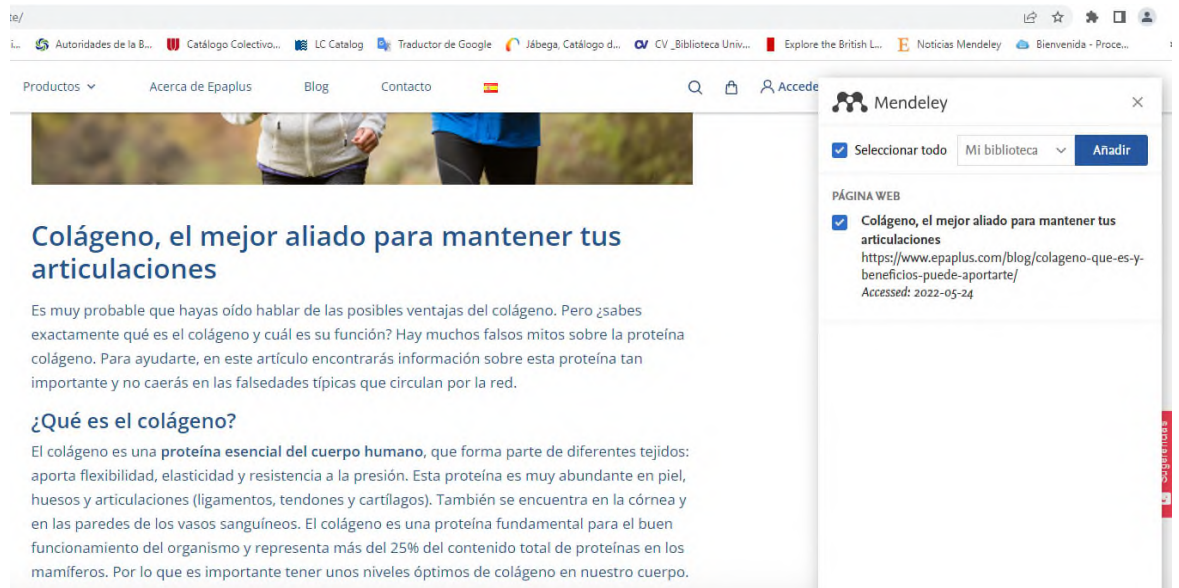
te/

i... Autoridades de la B... Catálogo Colectivo... LC Catalog Traductor de Google Jábega, Catálogo d... CV _Biblioteca Univ... Explore the British L... Noticias Mendeley Bienvenida - Proce...

Productos Acerca de Epaplus Blog Contacto Acceder

Mendeley

Seleccionar todo Mi biblioteca Añadir

PÁGINA WEB

Colágeno, el mejor aliado para mantener tus articulaciones
https://www.epaplus.com/blog/colageno-que-es-y-beneficios-puede-aportarte/
Accessed: 2022-05-24

Colágeno, el mejor aliado para mantener tus articulaciones

Es muy probable que hayas oído hablar de las posibles ventajas del colágeno. Pero ¿sabes exactamente qué es el colágeno y cuál es su función? Hay muchos falsos mitos sobre la proteína colágeno. Para ayudarte, en este artículo encontrarás información sobre esta proteína tan importante y no caerás en las falsedades típicas que circulan por la red.

¿Qué es el colágeno?

El colágeno es una proteína esencial del cuerpo humano, que forma parte de diferentes tejidos: aporta flexibilidad, elasticidad y resistencia a la presión. Esta proteína es muy abundante en piel, huesos y articulaciones (ligamentos, tendones y cartílagos). También se encuentra en la córnea y en las paredes de los vasos sanguíneos. El colágeno es una proteína fundamental para el buen funcionamiento del organismo y representa más del 25% del contenido total de proteínas en los mamíferos. Por lo que es importante tener unos niveles óptimos de colágeno en nuestro cuerpo.

Sugerencias